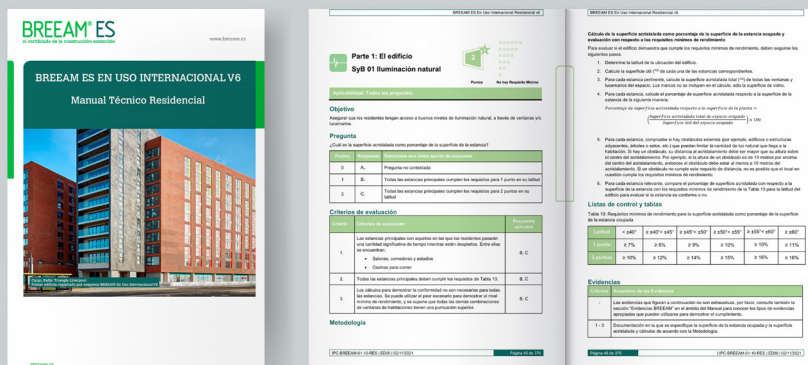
BREEAM® ES
el certificado de la construcción sostenible

www.breeam.es

BREEAM ES EN USO INTERNACIONAL V6

Manual Técnico Residencial

BREEAM ES En Uso Internacional Residencial V6

Parte 1: El edificio

SyB 01 Iluminación natural

2

Puntos No hay Requisito Mínimo

Aplicabilidad: Todos los proyectos

Objetivo

Asegurar que los residentes tengan acceso a buenos niveles de iluminación natural, a través de ventanas y/o lucernarios.

Pregunta

¿Cuál es la superficie acristalada como porcentaje de la superficie de la estancia?

| Puntos | Respuesta | Selecciona una única opción de respuesta |
|---|---|---|
| 0 | A. | Pregunta no contestada |
| 1 | B. | Todas las estancias principales cumplen los requisitos para 1 punto en su totalidad |
| 2 | C. | Todas las estancias principales cumplen los requisitos para 2 puntos en su totalidad |

Criterios de evaluación

| Criterio | Criterios de evaluación | Respuesta aplicable |
|---|---|---|
| 1. | Las estancias principales son aquellas en las que los residentes pasarán una cantidad significativa de tiempo durante el día. Entre ellas se encuentran: Salones, comedores y estudios; Cocinas para comer | B, C |
| 2. | Todas las estancias principales deben cumplir los requisitos de Tabla 13. | B, C |
| 3. | Los cálculos para demostrar la conformidad se son necesarios para todas las estancias. Se puede utilizar el peor escenario para demostrar el nivel mínimo de rendimiento, y se supone que todas las demás combinaciones de ventanas de habitaciones tienen una puntuación superior | B, C |

Metodología

IPC-BREEAM-01-10-RES | ED06 | 02/11/2021 Página 45 de 276

BREEAM ES En Uso Internacional Residencial V6

Cálculo de la superficie acristalada como porcentaje de la superficie de la estancia ocupada y evaluación con respecto a los requisitos mínimos de rendimiento

Para evaluar si el edificio demuestra que cumple los requisitos mínimos de rendimiento, deben seguirse los siguientes pasos.

1. Determine la latitud de la ubicación del edificio.
2. Calcule la superficie (m²) de cada una de las estancias correspondientes.
3. Para cada estancia pertinente, calcule la superficie acristalada total de todas las ventanas y lucernarios del espacio. Los marcos no se incluyen en el cálculo, sólo la superficie de vidrio.
4. Para cada estancia, calcule el porcentaje de superficie acristalada respecto a la superficie de la estancia de la siguiente manera:

Porcentaje de superficie acristalada respecto a la superficie de la planta = $\left(\frac{Superficie\ acristalada\ total\ de\ espacio\ ocupado}{Superficie\ total\ del\ espacio\ ocupado}\right) \times 100$

5. Para cada estancia, compruebe si hay obstáculos externos (por ejemplo, edificios o estructuras adyacentes, árboles o setos, etc.) que puedan limitar la cantidad de luz natural que llega a la habitación. Si hay un obstáculo, su distancia al acristalamiento debe ser mayor que su altura sobre el centro del acristalamiento. Por ejemplo, si la altura de un obstáculo es de 10 metros por encima del centro del acristalamiento, entonces el obstáculo debe estar al menos a 10 metros del acristalamiento. Si un obstáculo no cumple este requisito de distancia, no es posible que el local en cuestión cumpla los requisitos mínimos de rendimiento.
6. Para cada estancia relevante, compare el porcentaje de superficie acristalada con respecto a la superficie de la estancia con los requisitos mínimos de rendimiento de la Tabla 13 para la latitud del edificio para evaluar si la estancia es conforme o no.

Listas de control y tablas

Tabla 13: Requisitos mínimos de rendimiento para la superficie acristalada como porcentaje de la superficie de la estancia ocupada

| Latitud | < ±40° | ≥ ±40°< ±45° | ≥ ±45°< ±50° | ≥ ±50°< ±55° | ≥ ±55°< ±60° | ≥ ±60° |
|---|---|---|---|---|---|---|
| 1 punto | ≥ 7% | ≥ 8% | ≥ 9% | ≥ 10% | ≥ 10% | ≥ 11% |
| 2 puntos | ≥ 10% | ≥ 12% | ≥ 14% | ≥ 15% | ≥ 16% | ≥ 16% |

Evidencias

| Criterio | Requisitos de las Evidencias |
|---|---|
| - | Las evidencias que figuran a continuación no son exhaustivas, por favor, consulte también la sección "Evidencias BREEAM" en el ámbito del Manual para conocer los tipos de evidencias apropiadas que pueden utilizarse para demostrar el cumplimiento. |
| 1 - 3 | Documentación en la que se especifique la superficie de la estancia ocupada y la superficie acristalada y cálculos de acuerdo con la Metodología. |

Página 46 de 276 IPC-BREEAM-01-10-RES | ED06 | 02/11/2021